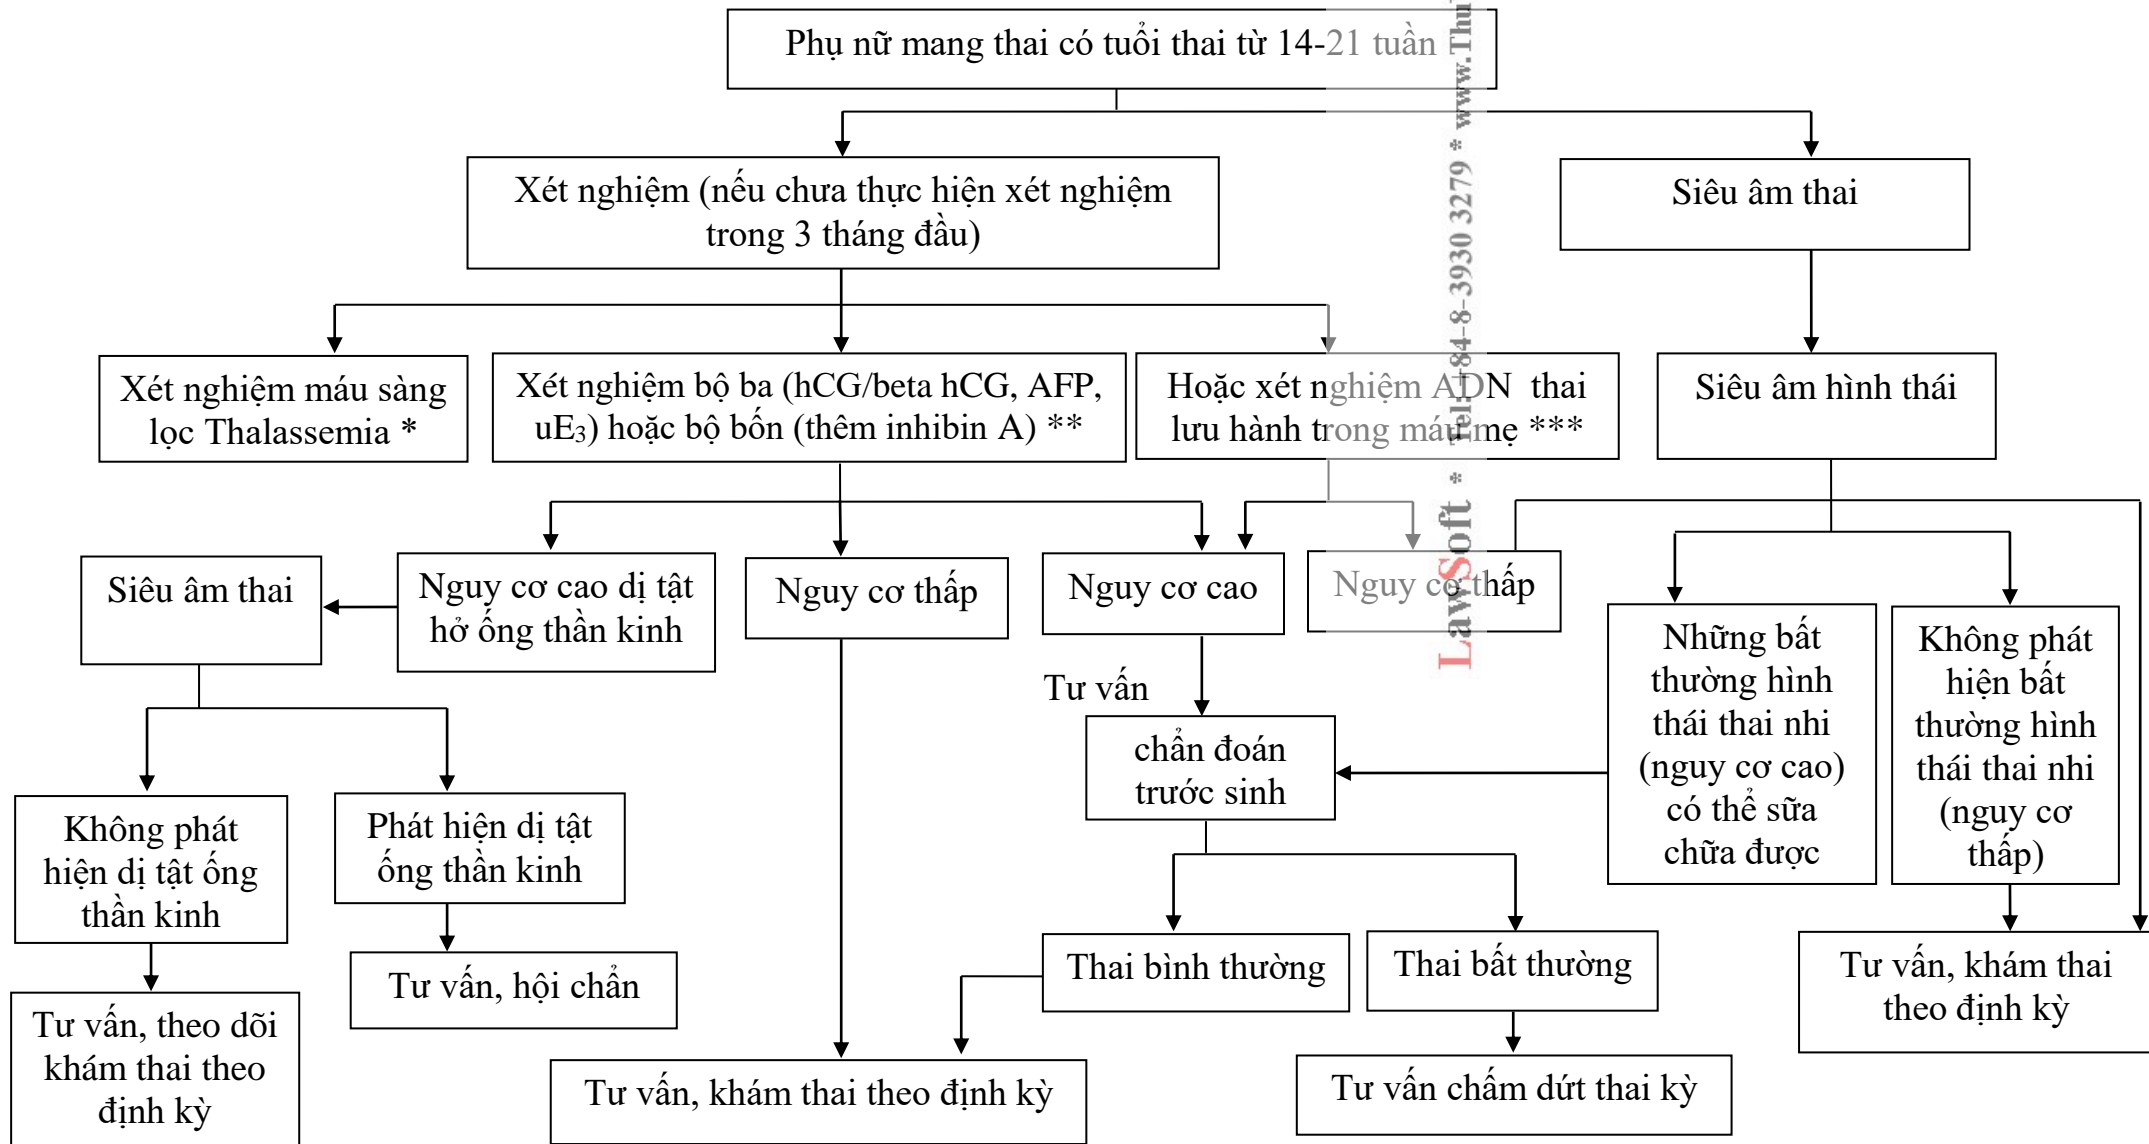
Phụ nữ mang thai có tuổi thai từ 14-21 tuần

Xét nghiệm (nếu chưa thực hiện xét nghiệm trong 3 tháng đầu)

Siêu âm thai

Xét nghiệm máu sàng lọc Thalassemia *

Xét nghiệm bộ ba (hCG/beta hCG, AFP, uE$_3$) hoặc bộ bốn (thêm inhibin A) **

Hoặc xét nghiệm ADN thai lưu hành trong máu mẹ ***

Siêu âm hình thái

Siêu âm thai

Nguy cơ cao dị tật hở ống thần kinh

Nguy cơ thấp

Nguy cơ cao

Nguy cơ thấp

Những bất thường hình thái thai nhi (nguy cơ cao) có thể sữa chữa được

Không phát hiện bất thường hình thái thai nhi (nguy cơ thấp)

Tư vấn

chẩn đoán trước sinh

Không phát hiện dị tật ống thần kinh

Phát hiện dị tật ống thần kinh

Tư vấn, hội chẩn

Thai bình thường

Thai bất thường

Tư vấn, khám thai theo định kỳ

Tư vấn, theo dõi khám thai theo định kỳ

Tư vấn, khám thai theo định kỳ

Tư vấn chấm dứt thai kỳ

LawSoft * Tel: +84-8-3930 3279 * www.Thu